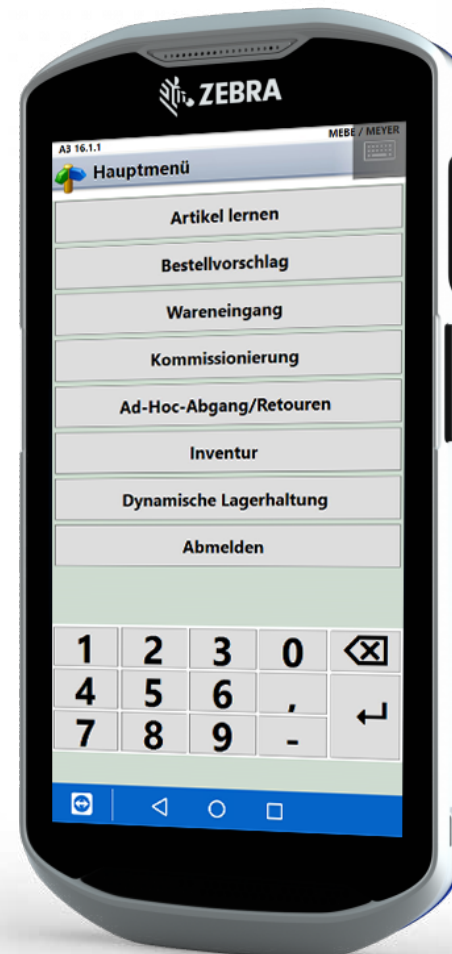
ZEBRA

A3 16.1.1
MEBE / MEYER

Hauptmenü

Artikel lernen

Bestellvorschlag

Wareneingang

Kommissionierung

Ad-Hoc-Abgang/Retouren

Inventur

Dynamische Lagerhaltung

Abmelden

1 2 3 0
4 5 6 ,
7 8 9 -